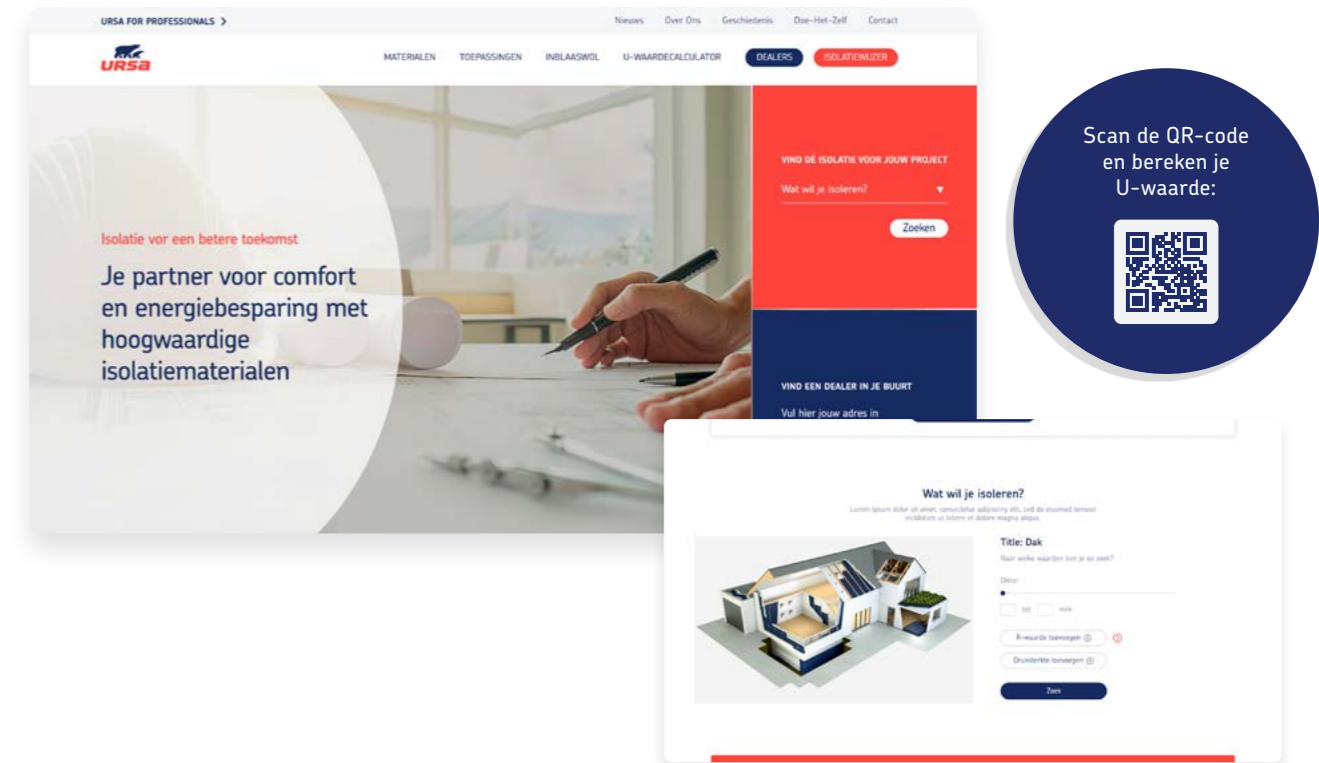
URSA FOR PROFESSIONALS >

Nieuws Over Ons Geschiedenis Doe-Het-Zelf Contact

URSA

MATERIALEN TOEPASSINGEN INBLAASWOL U-WAARDECALCULATOR DEALERS ISOLATIEWIJZER

Isolatie vor een betere toekomst

Je partner voor comfort en energiebesparing met hoogwaardige isolatiematerialen

VIND DE ISOLATIE VOOR JOUW PROJECT

Wat wil je isoleren? ▼

Zoeken

VIND EEN DEALER IN JE BUURT

Vul hier jouw adres in

Scan de QR-code en bereken je U-waarde:

Wat wil je isoleren?

Lorem ipsum dolor sit amet, consectetur adipiscing elit, sed do eiusmod tempor incididunt ut labore et dolore magna aliqua.

Title: Dak

Naar welke waarden ben je op zoek?

Dikte

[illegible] mm

R-waarde toevoegen

Drukstekte toevoegen

Zoek